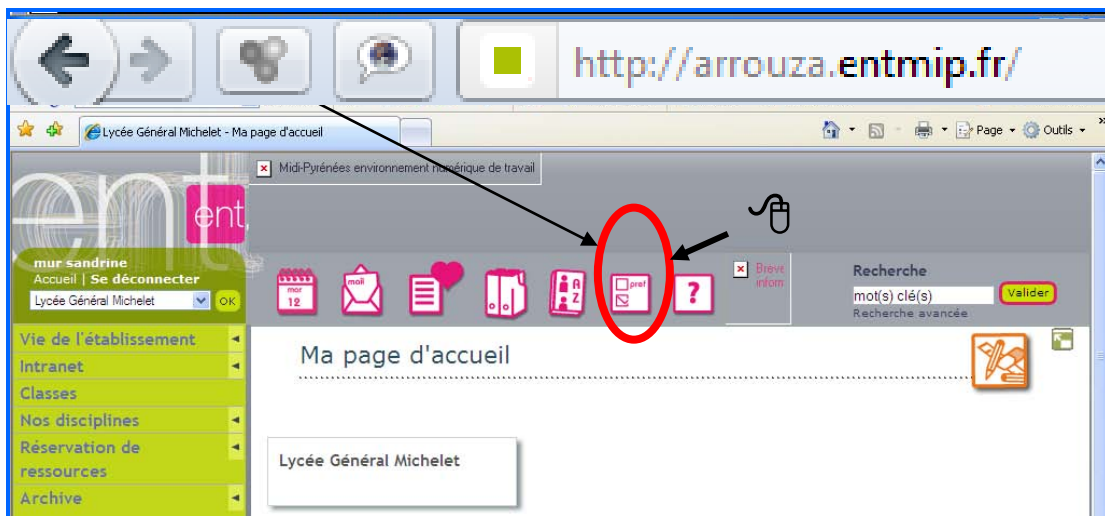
http://arrouza.entmip.fr/

Lycée Général Michelet - Ma page d'accueil

Page • Outils •

Midi-Pyrénées environnement numérique de travail

ent ent

mur sandrine
Accueil | Se déconnecter
Lycée Général Michelet OK

mar 12 mail pref ?

Breve inform

Recherche
mot(s) clé(s) Valider
Recherche avancée

Vie de l'établissement
Intranet
Classes
Nos disciplines
Réservation de ressources
Archive

Ma page d'accueil

Lycée Général Michelet